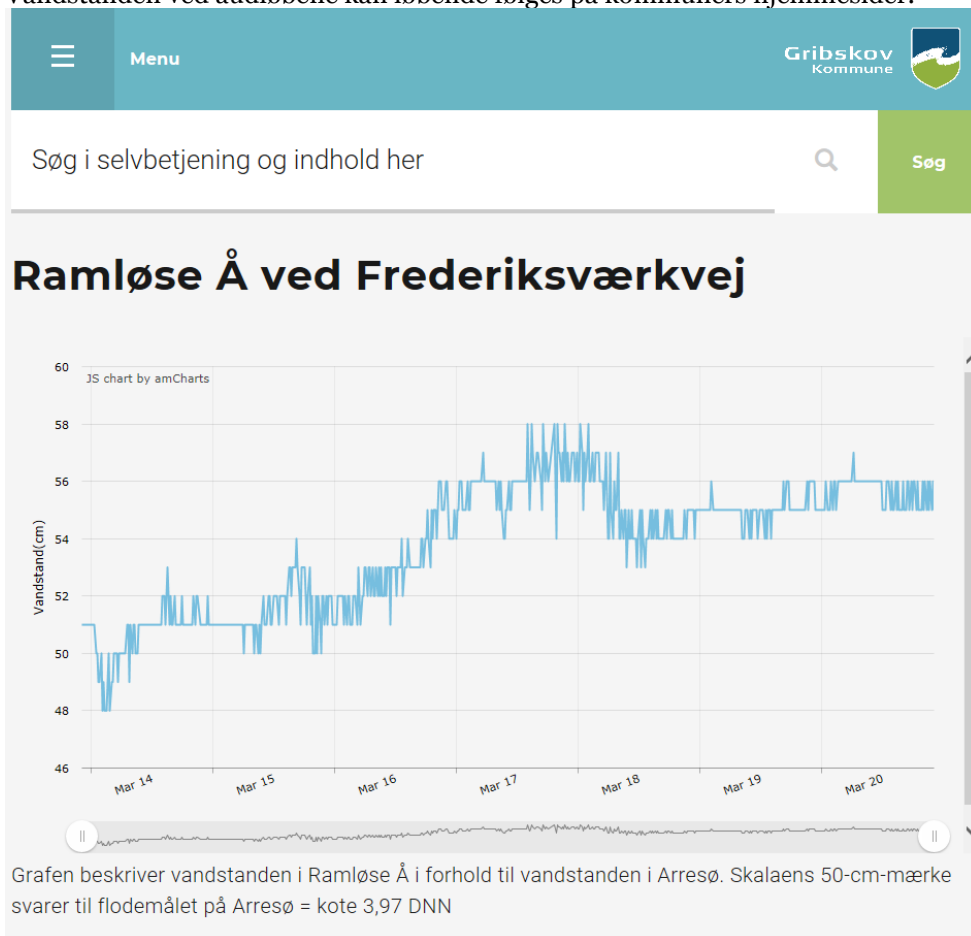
Vandstanden ved audibbene kan løbende følges på kommunens hjemmesider.

Menu

Gribskov Kommune

Søg i selvbetjening og indhold her

Søg

Ramløse Å ved Frederiksværkvej

JS chart by amCharts

60
58
56
54
52
50
48
46

Vandstand(cm)

Mar 14
Mar 15
Mar 16
Mar 17
Mar 18
Mar 19
Mar 20

Grafen beskriver vandstanden i Ramløse Å i forhold til vandstanden i Arresø. Skalaens 50-cm-mærke svarer til flodemålet på Arresø = kote 3,97 DNN